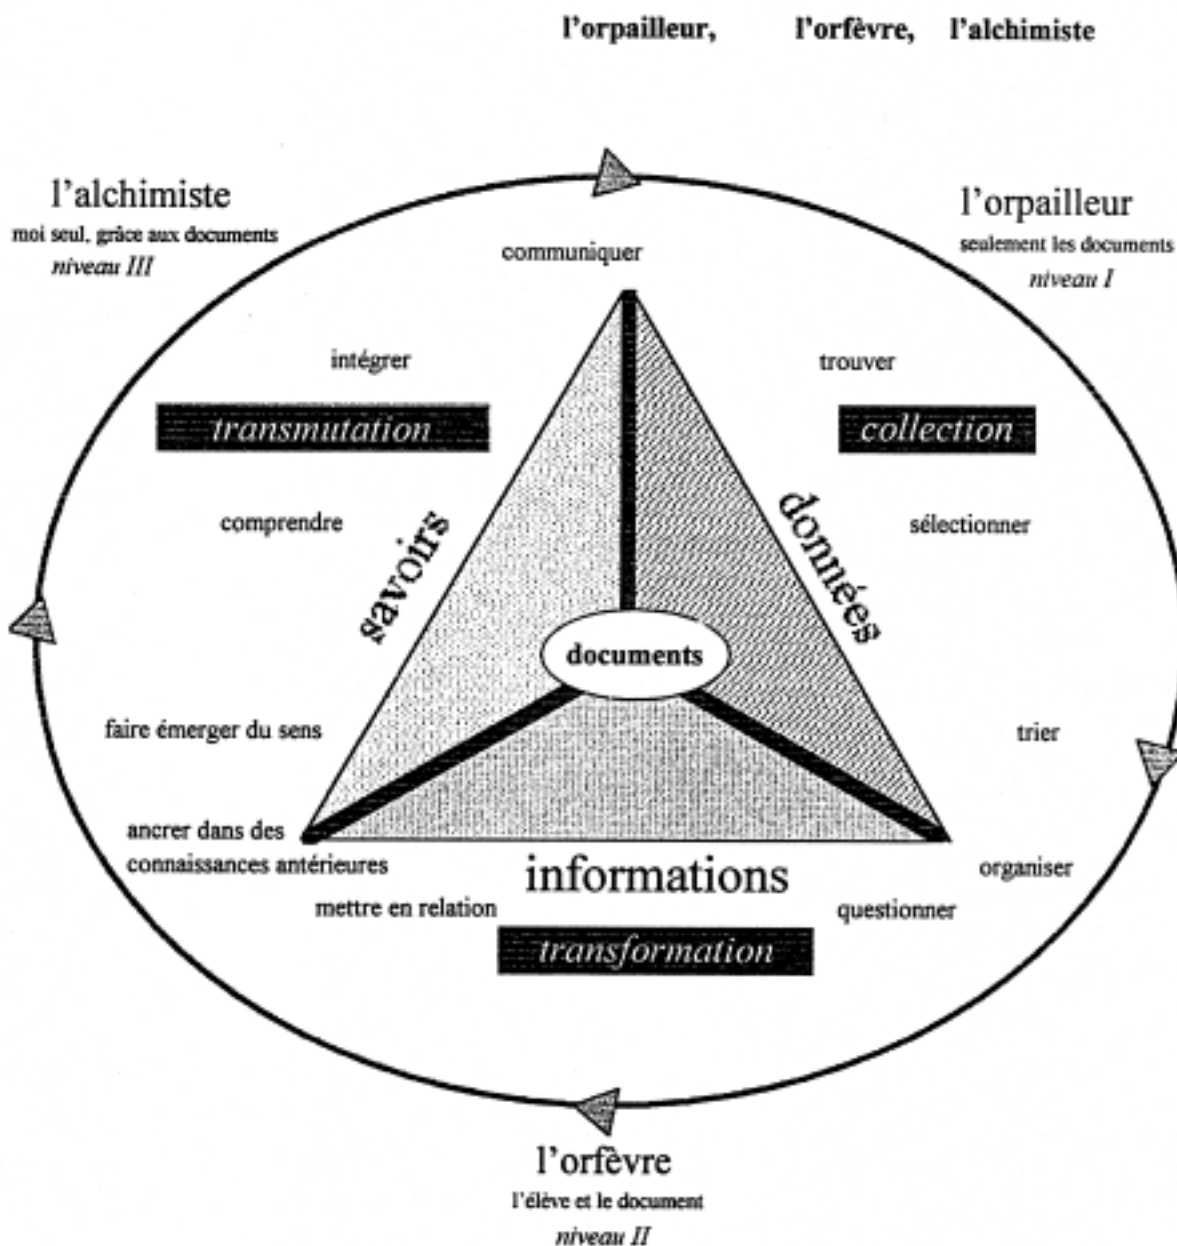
l'orpailleur, l'orfèvre, l'alchimiste

l'alchimiste
moi seul, grâce aux documents
niveau III

communiquer

l'orpailleur
seulement les documents
niveau I

intégrer

trouver

transmutation

collection

comprendre

savoirs

données

sélectionner

documents

faire émerger du sens

trier

ancrer dans des connaissances antérieures

informations

organiser

mettre en relation

questionner

transformation

l'orfèvre
l'élève et le document
niveau II